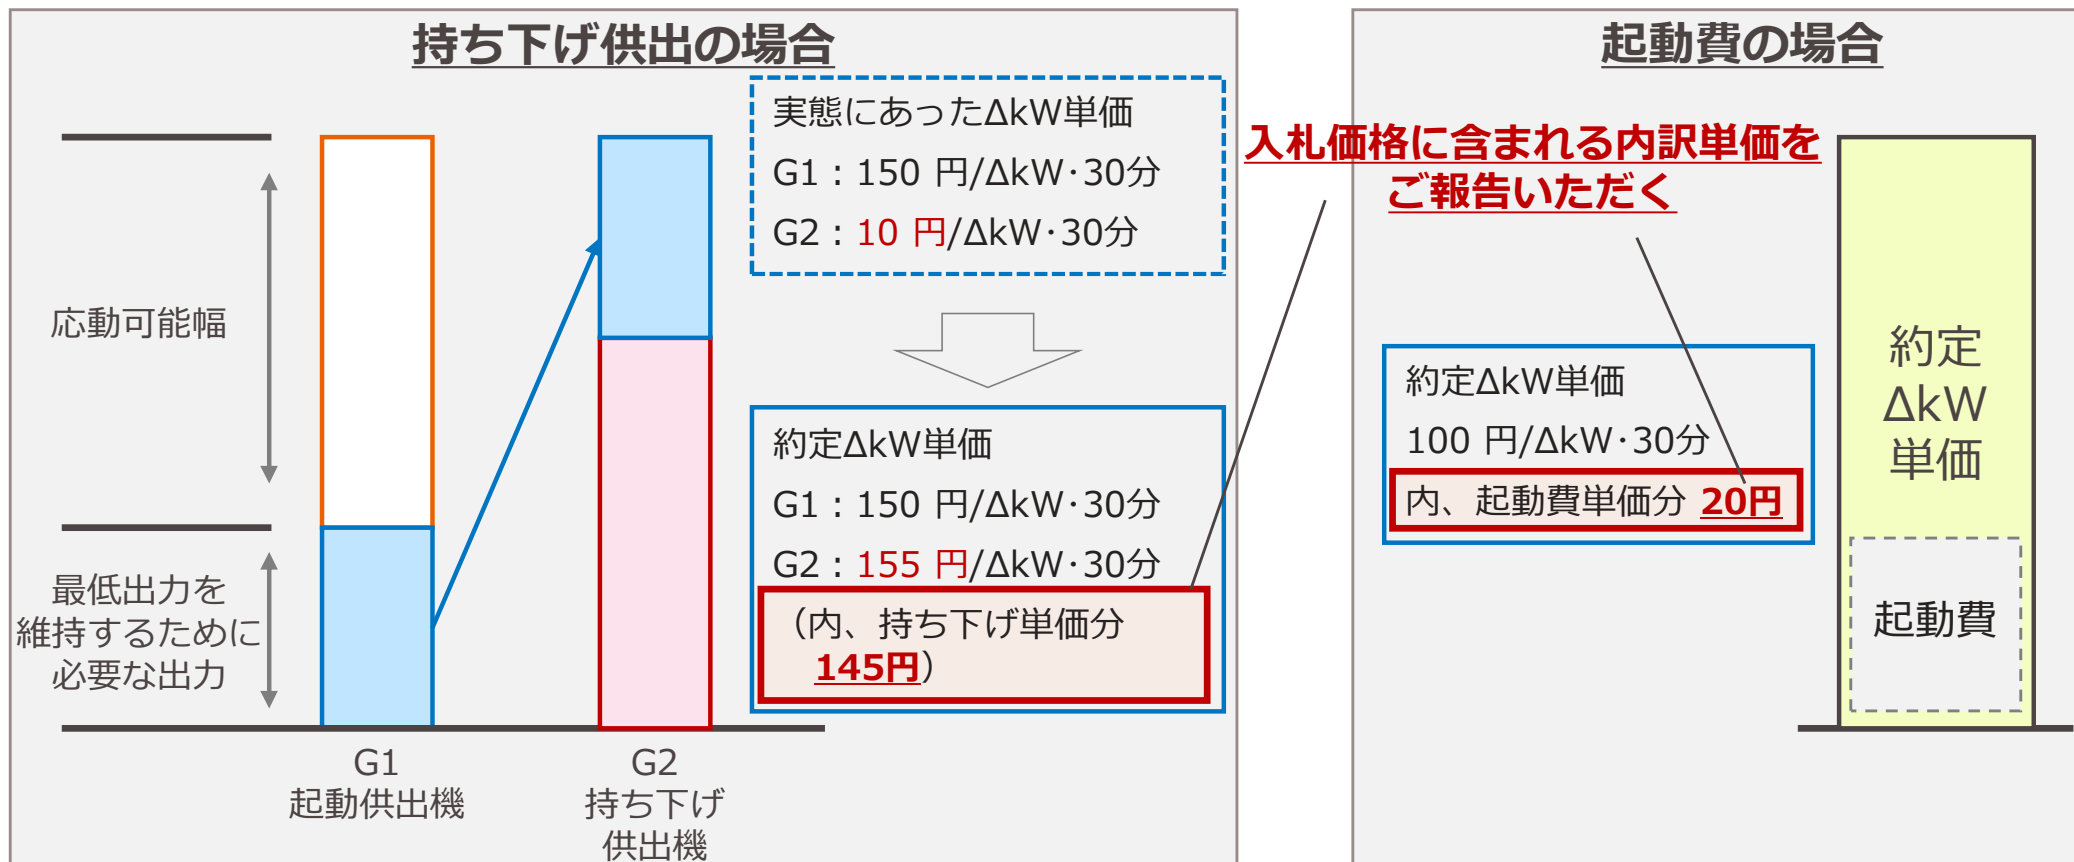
持ち下げ供出の場合

実態にあったΔkW単価
G1：150 円/ΔkW·30分
G2：10 円/ΔkW·30分

応動可能幅

最低出力を維持するために必要な出力

約定ΔkW単価
G1：150 円/ΔkW·30分
G2：155 円/ΔkW·30分
（内、持ち下げ単価分 145円）

G1
起動供出機

G2
持ち下げ供出機

入札価格に含まれる内訳単価をご報告いただく

起動費の場合

約定ΔkW単価
100 円/ΔkW·30分
内、起動費単価分 20円

約定
ΔkW
単価

起動費